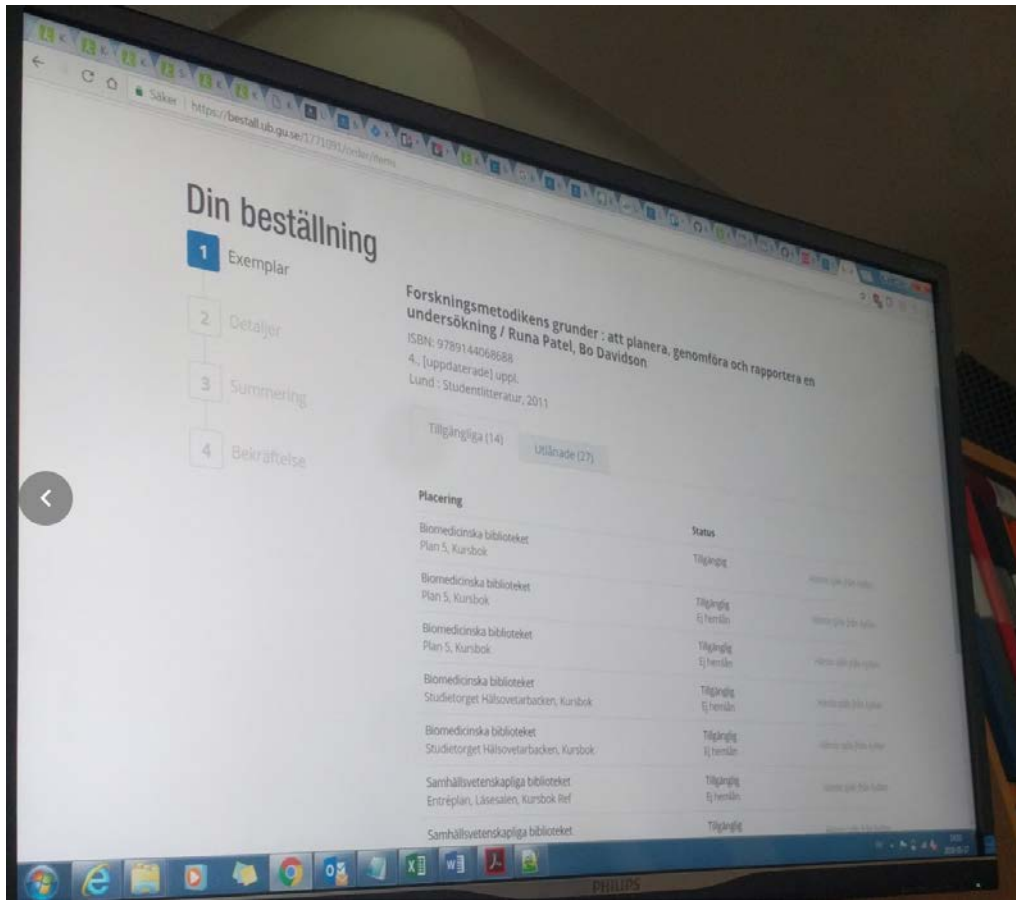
Säker | https://bestall.ub.gu.se/1771091/order/items

Din beställning

1 Exemplar

2 Detaljer

3 Summering

4 Bekräftelse

Forskningsmetodikens grunder : att planera, genomföra och rapportera en undersökning / Runa Patel, Bo Davidson

ISBN: 9789144068688
4., [uppdaterade] uppl.
Lund : Studentlitteratur, 2011

Tillgängliga (14) Utlånade (27)

| Placering | Status | |
|---|---|---|
| Biomedicinska biblioteket Plan 5, Kursbok | Tillgänglig | |
| Biomedicinska biblioteket Plan 5, Kursbok | Tillgänglig Ej hemlån | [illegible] |
| Biomedicinska biblioteket Plan 5, Kursbok | Tillgänglig Ej hemlån | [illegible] |
| Biomedicinska biblioteket Studietorget Hälsovetarbacken, Kursbok | Tillgänglig Ej hemlån | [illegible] |
| Biomedicinska biblioteket Studietorget Hälsovetarbacken, Kursbok | Tillgänglig Ej hemlån | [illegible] |
| Samhällsvetenskapliga biblioteket Entréplan, Läsesalen, Kursbok Ref | Tillgänglig Ej hemlån | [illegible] |
| Samhällsvetenskapliga biblioteket | Tillgänglig | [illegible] |

PHILIPS